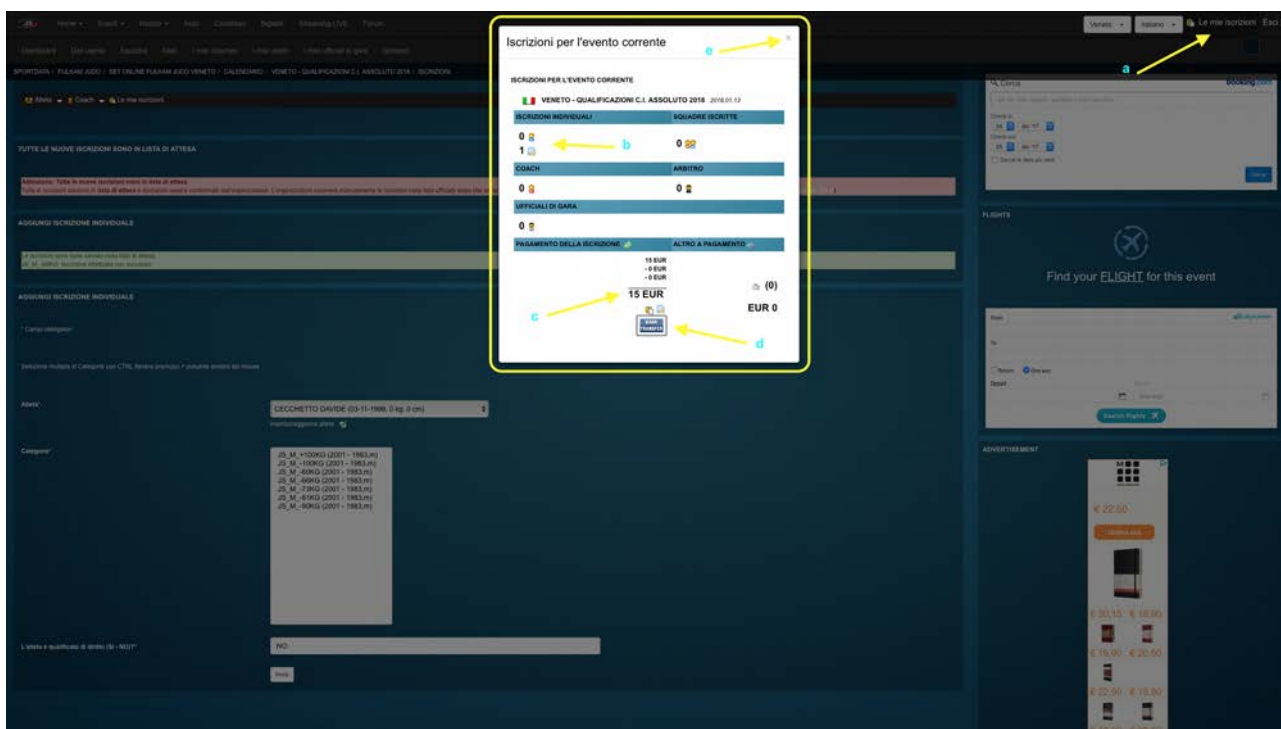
Home · Eventi · Mondo · Asia · Calendari · Tabelle · Streaming LIVE · Forum

Veneto · Italiano · Le mie iscrizioni · Esci

SPORTDATA / FIJLKAM JUDO / SET ONLINE FIJLKAM JUDO VENETO / CALENDARIO / VENETO - QUALIFICAZIONI C.I. ASSOLUTO 2018 / ISCRIZIONI

Atleta · Coach · Le mie iscrizioni

TUTTE LE NUOVE ISCRIZIONI SONO IN LISTA DI ATTESA

AGGIUNGI ISCRIZIONE INDIVIDUALE

AGGIUNGI ISCRIZIONE INDIVIDUALE

* Campi obbligatori

Atleta*

CECCHETTO DAVIDE (03-11-1988, 0 kg, 0 cm)

Categorie*

JS_M_+100KG (2001 - 1983,m)
JS_M_-100KG (2001 - 1983,m)
JS_M_-60KG (2001 - 1983,m)
JS_M_-66KG (2001 - 1983,m)
JS_M_-73KG (2001 - 1983,m)
JS_M_-81KG (2001 - 1983,m)
JS_M_-90KG (2001 - 1983,m)

NO

Invia

Iscrizioni per l'evento corrente

ISCRIZIONI PER L'EVENTO CORRENTE

VENETO - QUALIFICAZIONI C.I. ASSOLUTO 2018 2018.01.13

| ISCRIZIONI INDIVIDUALI | SQUADRE ISCRITTE |
|---|---|
| 0 1 | 0 |
| COACH | ARBITRO |
| 0 | 0 |
| UFFICIALI DI GARA | |
| 0 | |
| PAGAMENTO DELLA ISCRIZIONE | ALTRO A PAGAMENTO |
| 15 EUR - 0 EUR - 0 EUR 15 EUR | (0) EUR 0 |

a
b
c
d
e

FLIGHTS

Find your FLIGHT for this event

Search Flights

ADVERTISEMENT

€ 22,50
€ 20,15 € 18,90
€ 19,90 € 20,50
€ 22,90 € 18,80